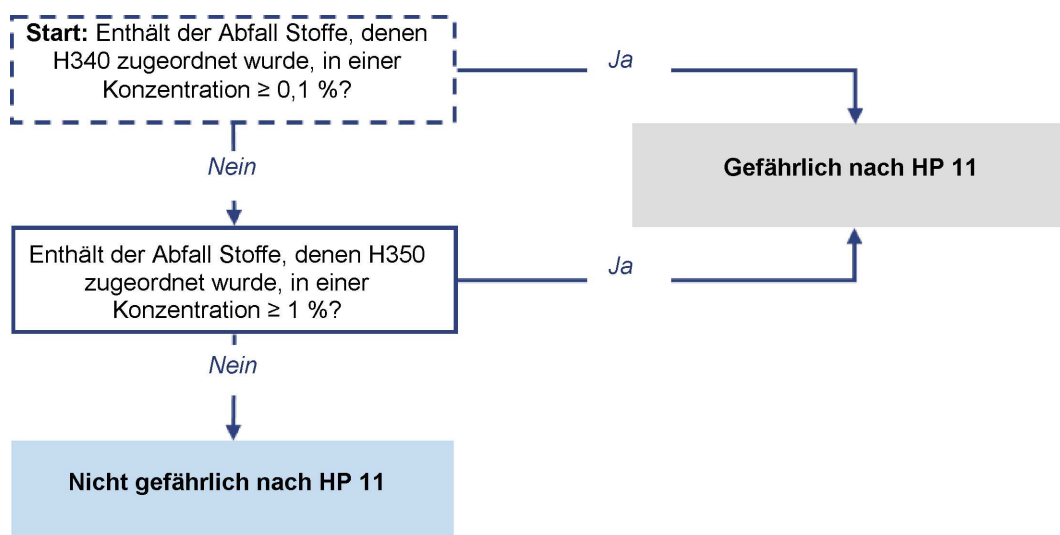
**Start:** Enthält der Abfall Stoffe, denen H340 zugeordnet wurde, in einer Konzentration ≥ 0,1 %?

Ja

Gefährlich nach HP 11

Nein

Enthält der Abfall Stoffe, denen H350 zugeordnet wurde, in einer Konzentration ≥ 1 %?

Ja

Nein

Nicht gefährlich nach HP 11